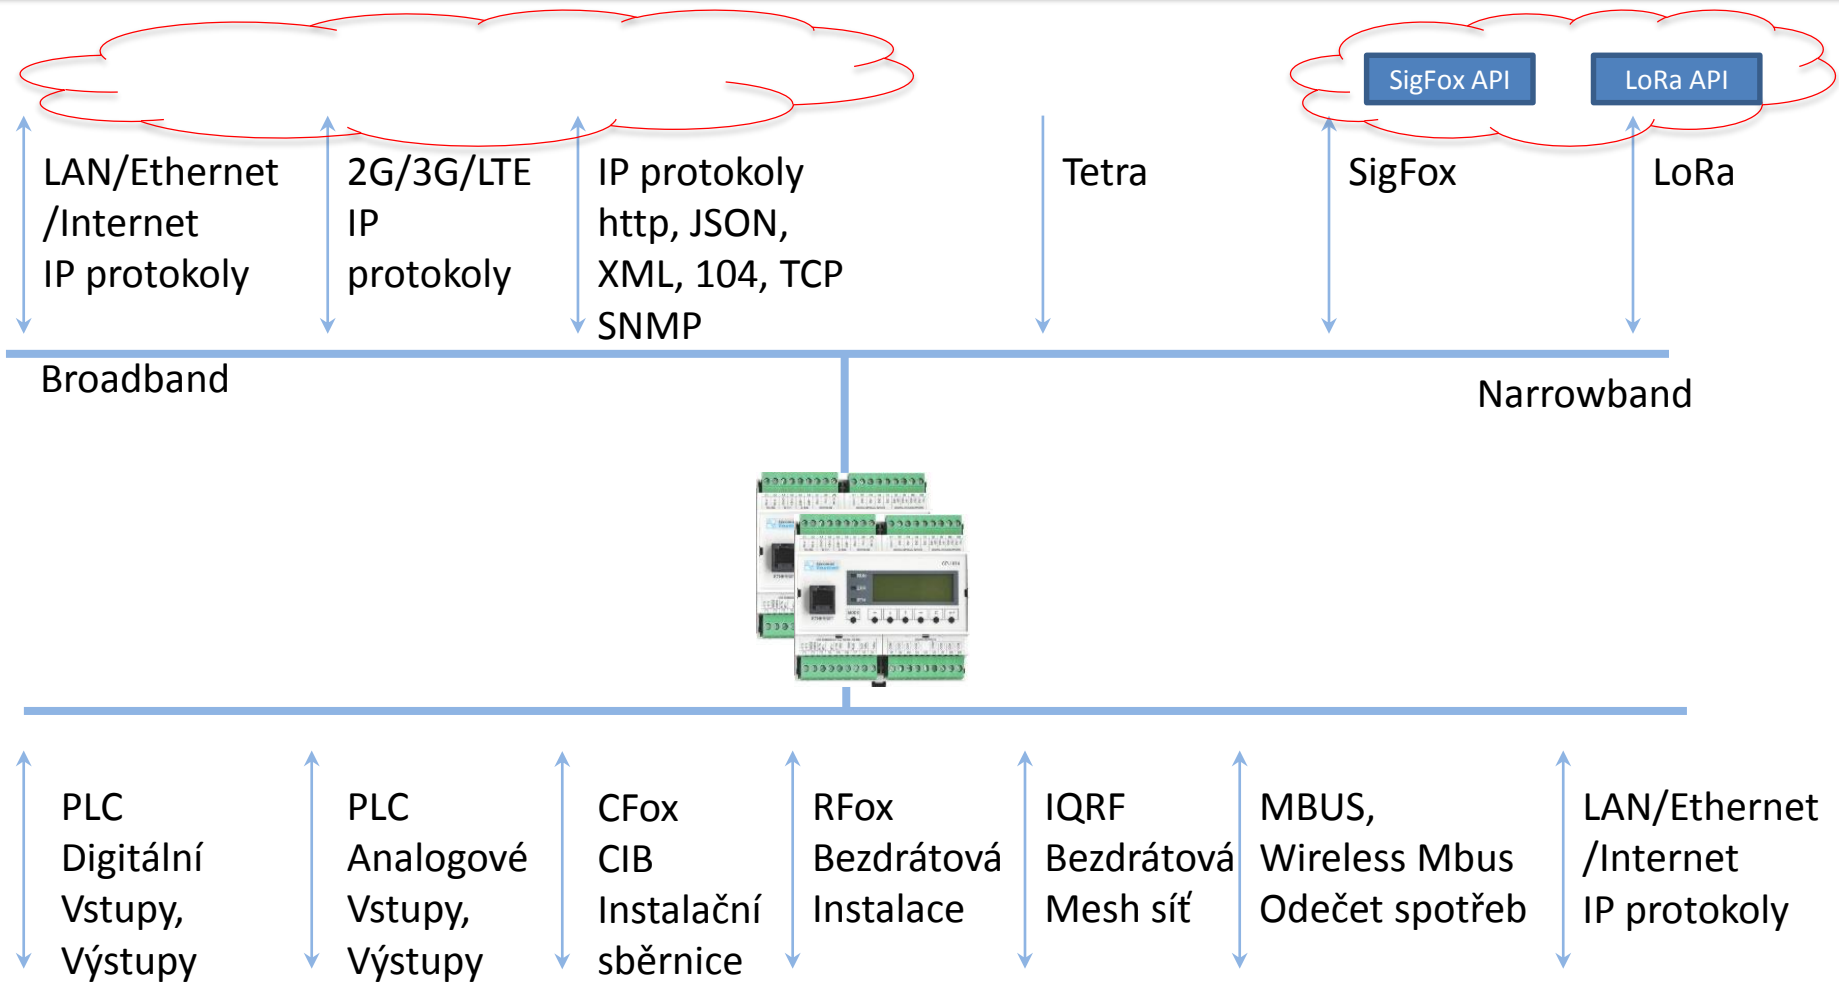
SigFox API

LoRa API

LAN/Ethernet /Internet
IP protokoly

2G/3G/LTE
IP
protokoly

IP protokoly
http, JSON,
XML, 104, TCP
SNMP

Tetra

SigFox

LoRa

Broadband

Narrowband

PLC
Digitální
Vstupy,
Výstupy

PLC
Analogové
Vstupy,
Výstupy

CFox
CIB
Instalační
sběrnice

RFox
Bezdrátová
Instalace

IQRF
Bezdrátová
Mesh síť

MBUS,
Wireless Mbus
Odečet spotřeb

LAN/Ethernet /Internet
IP protokoly